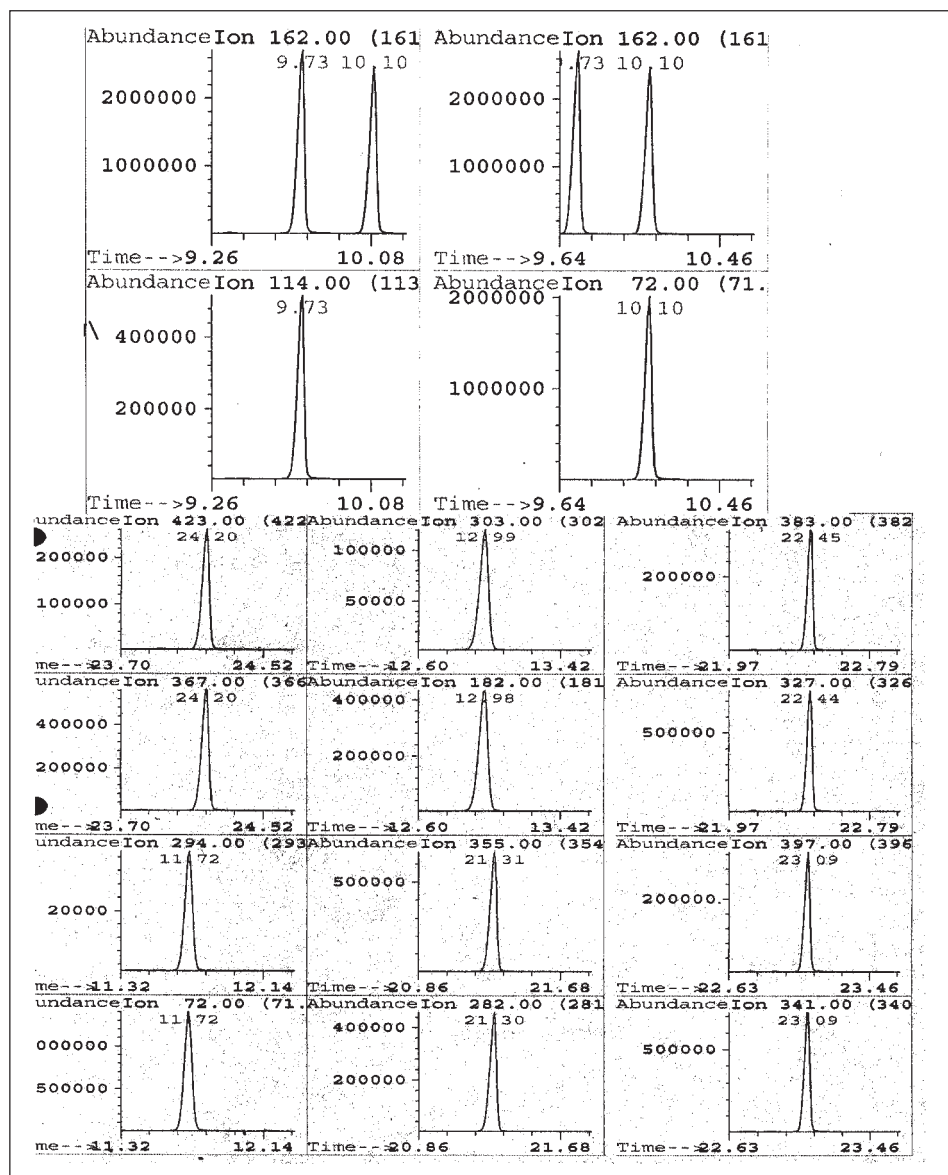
Abundance Ion 162.00 (161
9.73 10.10
2000000
1000000
Time-->9.26 10.08

Abundance Ion 162.00 (161
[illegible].73 10.10
2000000
1000000
Time-->9.64 10.46

Abundance Ion 114.00 (113
9.73
400000
200000
Time-->9.26 10.08

Abundance Ion 72.00 (71.
2000000
10.10
1000000
Time-->9.64 10.46

undance Ion 423.00 (422
24.20
200000
100000
me-->23.70 24.52

Abundance Ion 303.00 (302
12.99
100000
50000
Time-->12.60 13.42

Abundance Ion 383.00 (382
22.45
200000
Time-->21.97 22.79

undance Ion 367.00 (366
24.20
400000
200000
me-->23.70 24.52

Abundance Ion 182.00 (181
400000
12.98
200000
Time-->12.60 13.42

Abundance Ion 327.00 (326
22.44
500000
Time-->21.97 22.79

undance Ion 294.00 (293
11.72
20000
me-->11.32 12.14

Abundance Ion 355.00 (354
21.31
500000
Time-->20.86 21.68

Abundance Ion 397.00 (396
23.09
200000
Time-->22.63 23.46

undance Ion 72.00 (71.
11.72
000000
500000
me-->11.32 12.14

Abundance Ion 282.00 (281
400000
21.30
200000
Time-->20.86 21.68

Abundance Ion 341.00 (340
23.09
500000
Time-->22.63 23.46